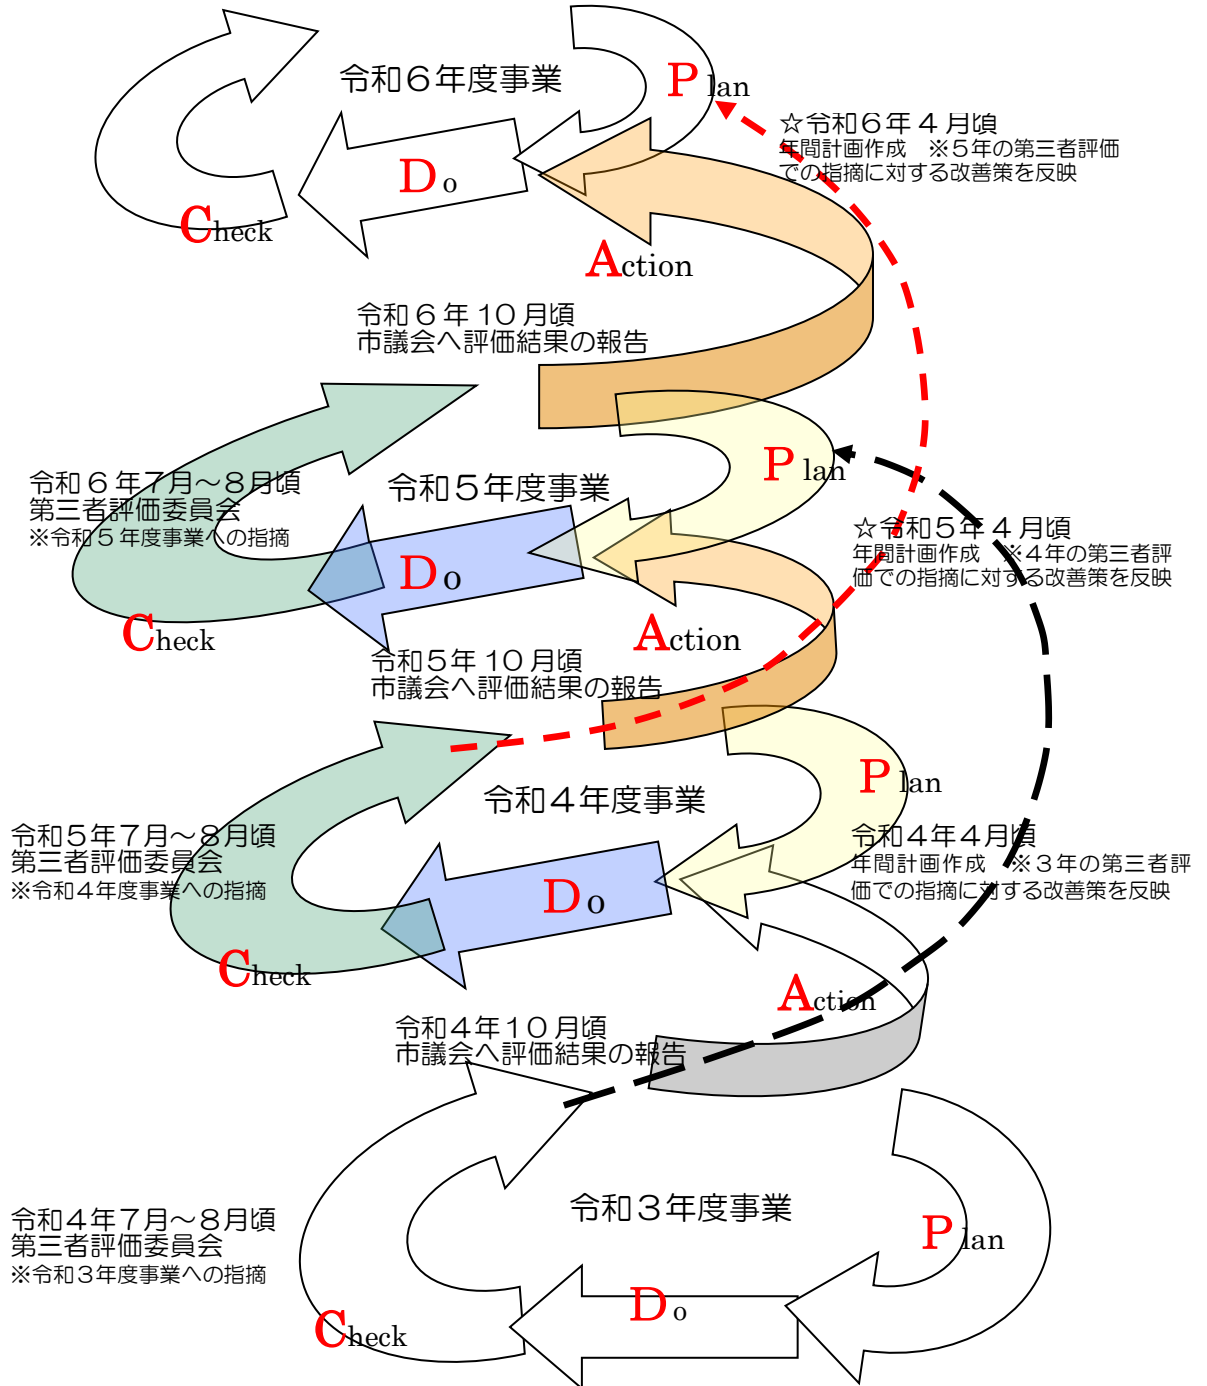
令和６年度事業

Plan

☆令和６年４月頃
年間計画作成　※５年の第三者評価での指摘に対する改善策を反映

Do

Check

Action

令和６年１０月頃
市議会へ評価結果の報告

Plan

令和６年７月～８月頃
第三者評価委員会
※令和５年度事業への指摘

令和５年度事業

☆令和５年４月頃
年間計画作成　※４年の第三者評価での指摘に対する改善策を反映

Do

Check

Action

令和５年１０月頃
市議会へ評価結果の報告

Plan

令和４年度事業

令和５年７月～８月頃
第三者評価委員会
※令和４年度事業への指摘

令和４年４月頃
年間計画作成　※３年の第三者評価での指摘に対する改善策を反映

Do

Check

Action

令和４年１０月頃
市議会へ評価結果の報告

令和３年度事業

Plan

令和４年７月～８月頃
第三者評価委員会
※令和３年度事業への指摘

Do

Check